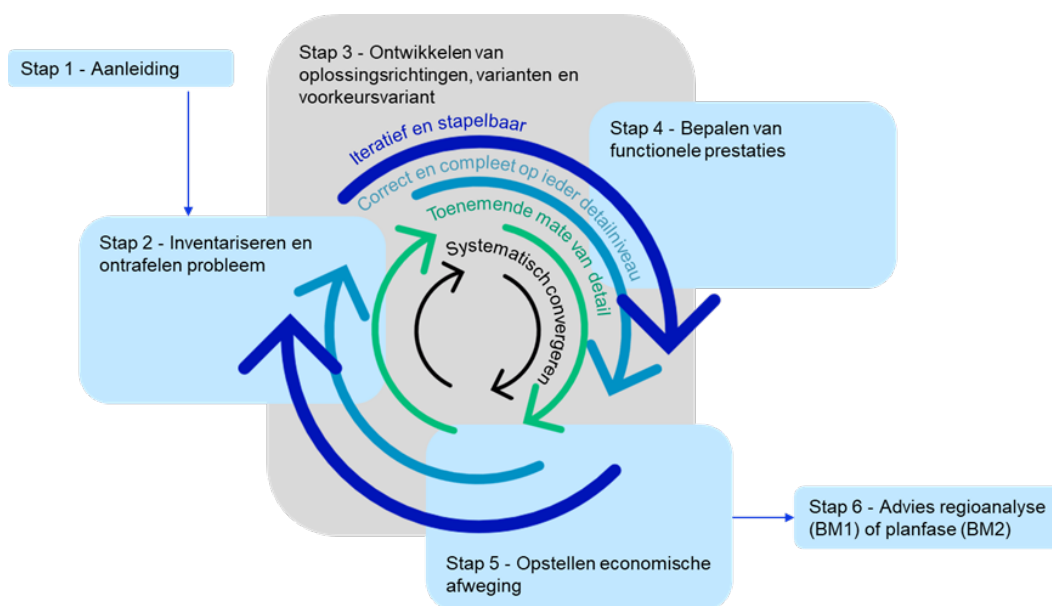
Stap 1 - Aanleiding

Stap 3 - Ontwikkelen van oplossingsrichtingen, varianten en voorkeursvariant

Stap 4 - Bepalen van functionele prestaties

Iteratief en stapelbaar

Correct en compleet op ieder detailniveau

Toenemende mate van detail

Systematisch convergeren

Stap 2 - Inventariseren en ontrafelen probleem

Stap 5 - Opstellen economische afweging

Stap 6 - Advies regioanalyse (BM1) of planfase (BM2)